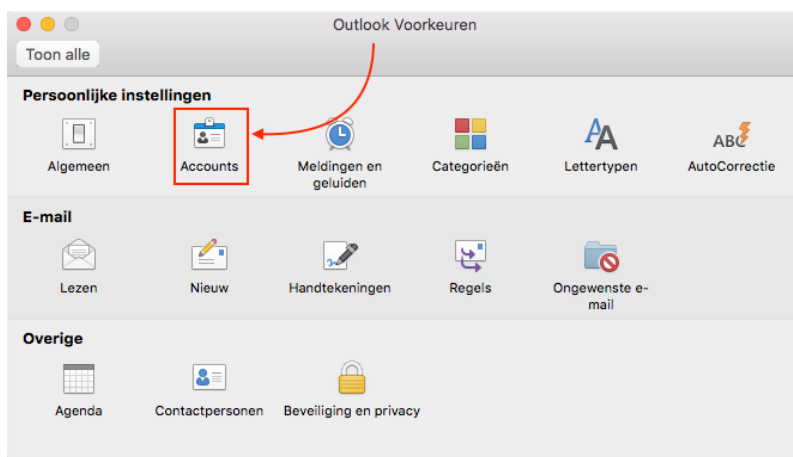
Outlook Voorkeuren

Toon alle

Persoonlijke instellingen

Algemeen

Accounts

Meldingen en geluiden

Categorieën

Lettertypen

ABC

AutoCorrectie

E-mail

Lezen

Nieuw

Handtekeningen

Regels

Ongewenste e-mail

Overige

Agenda

Contactpersonen

Beveiliging en privacy